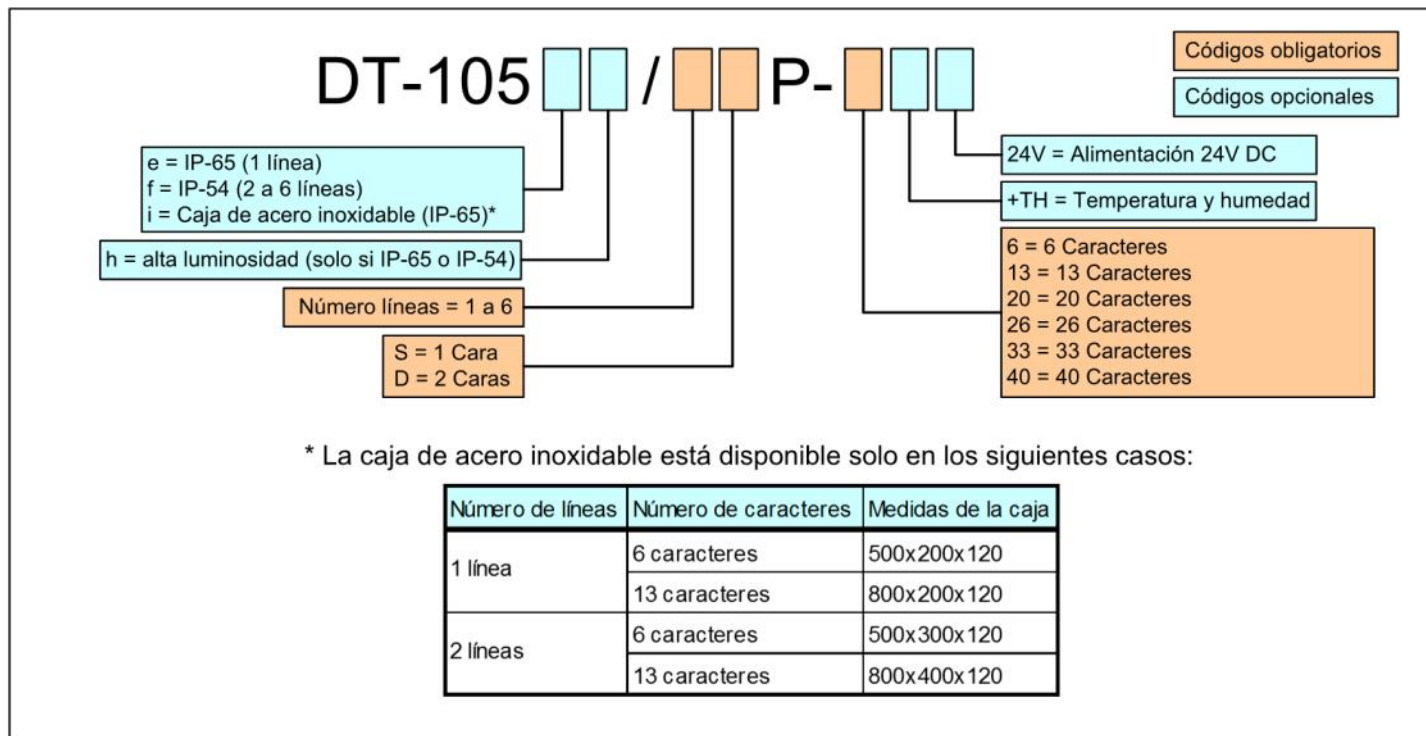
DT-105 / P-

Códigos obligatorios

Códigos opcionales

e = IP-65 (1 línea)
f = IP-54 (2 a 6 líneas)
i = Caja de acero inoxidable (IP-65)*

h = alta luminosidad (solo si IP-65 o IP-54)

Número líneas = 1 a 6

S = 1 Cara
D = 2 Caras

24V = Alimentación 24V DC

+TH = Temperatura y humedad

6 = 6 Caracteres
13 = 13 Caracteres
20 = 20 Caracteres
26 = 26 Caracteres
33 = 33 Caracteres
40 = 40 Caracteres

* La caja de acero inoxidable está disponible solo en los siguientes casos:

| Número de líneas | Número de caracteres | Medidas de la caja |
|---|---|---|
| 1 línea | 6 caracteres | 500x200x120 |
| | 13 caracteres | 800x200x120 |
| 2 líneas | 6 caracteres | 500x300x120 |
| | 13 caracteres | 800x400x120 |